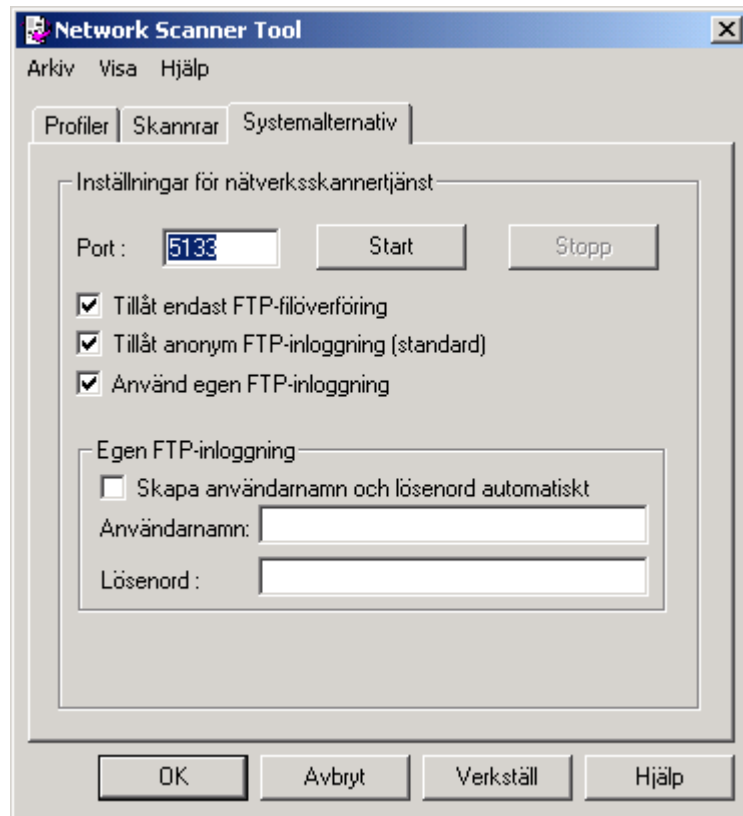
Network Scanner Tool

Arkiv Visa Hjälp

Profiler Skannrar Systemalternativ

Inställningar för nätverksskannertjänst

Port : 5133 Start Stopp

Tillåt endast FTP-filöverföring

Tillåt anonym FTP-inloggning (standard)

Använd egen FTP-inloggning

Egen FTP-inloggning

Skapa användarnamn och lösenord automatiskt

Användarnamn:

Lösenord :

OK Avbryt Verkställ Hjälp